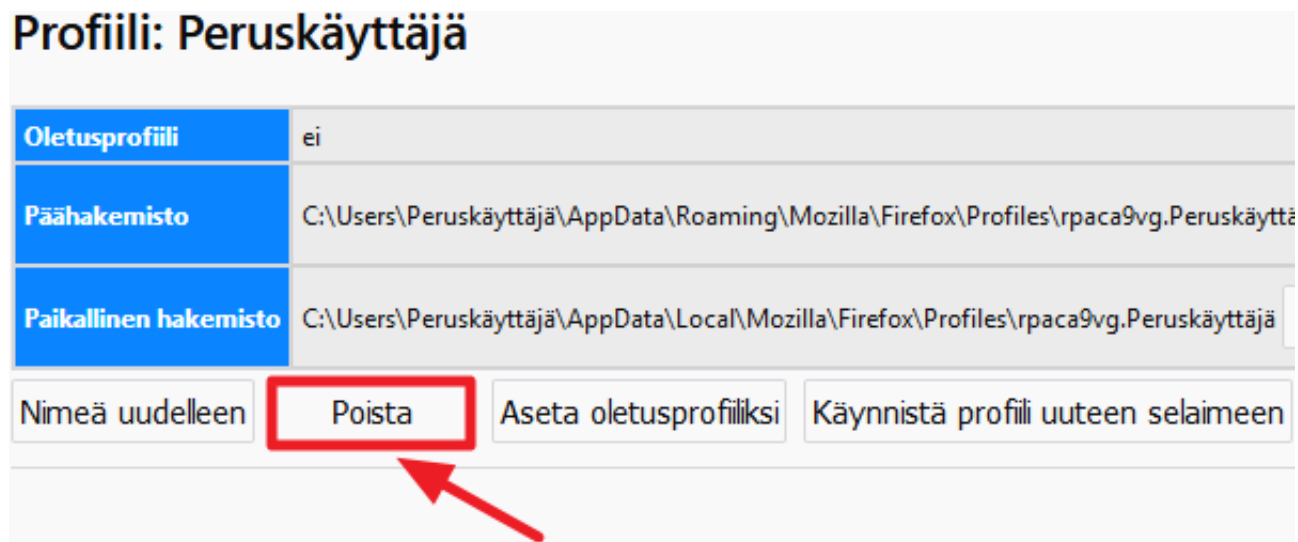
Profiili: Peruskäyttäjä

| Oletusprofiili | ei |
|---|---|
| Päähakemisto | C:\Users\Peruskäyttäjä\AppData\Roaming\Mozilla\Firefox\Profiles\rpaca9vg.Peruskäytt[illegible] |
| Paikallinen hakemisto | C:\Users\Peruskäyttäjä\AppData\Local\Mozilla\Firefox\Profiles\rpaca9vg.Peruskäyttäjä |

Nimeä uudelleen Poista Aseta oletusprofiiliksi Käynnistä profiili uuteen selaimeen